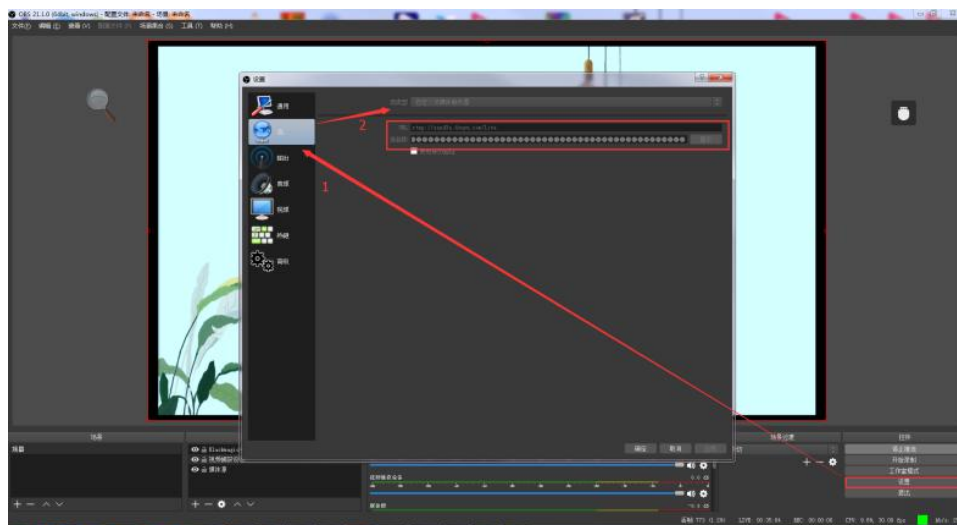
OBS 21.1.0 (64bit, windows) - 配置文件: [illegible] - 场景: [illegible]
文件(F) 编辑(E) 视图(V) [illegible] 场景集合(S) 工具(T) 帮助(H)

设置
通用
流
输出
音频
视频
热键
高级

2
1

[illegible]
URL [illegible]
流密钥 ●●●●●●●●●●●●●●●●●●●●●●●●●●●●●●●●●●●●●●●● 显示
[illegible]

确定 取消 应用

场景
场景
来源
混音器
场景过渡
控件
开始推流
开始录制
工作室模式
设置
退出

LIVE: 00:00:00 REC: 00:00:00 CPU: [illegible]